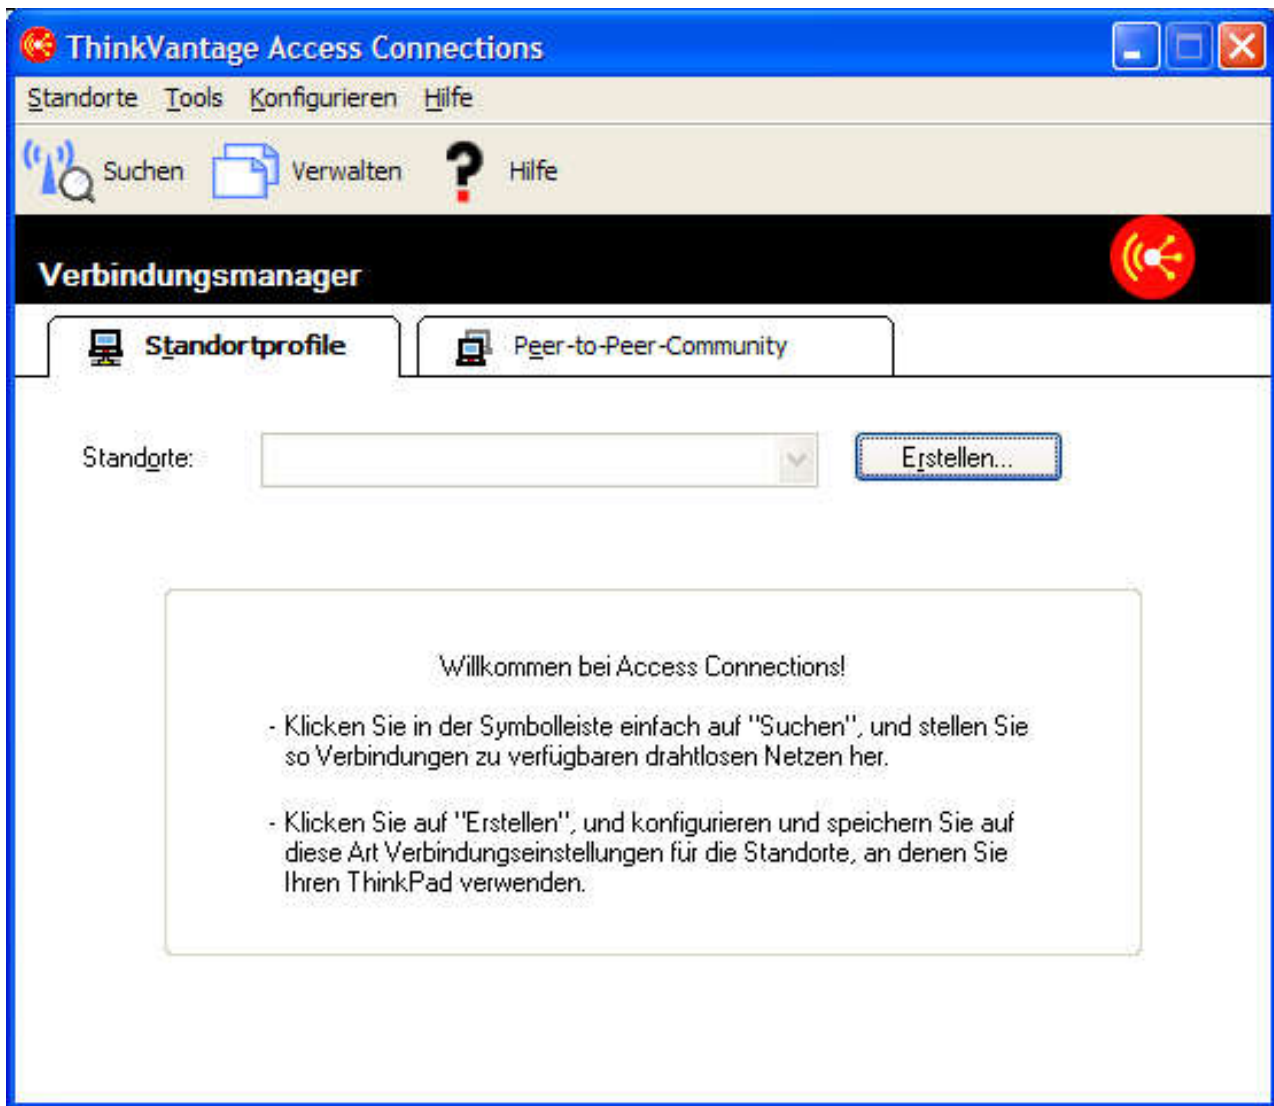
ThinkVantage Access Connections

Standorte Tools Konfigurieren Hilfe

Suchen Verwalten Hilfe

Verbindungsmanager

Standortprofile Peer-to-Peer-Community

Standorte: Erstellen...

Willkommen bei Access Connections!

- Klicken Sie in der Symbolleiste einfach auf "Suchen", und stellen Sie so Verbindungen zu verfügbaren drahtlosen Netzen her.

- Klicken Sie auf "Erstellen", und konfigurieren und speichern Sie auf diese Art Verbindungseinstellungen für die Standorte, an denen Sie Ihren ThinkPad verwenden.